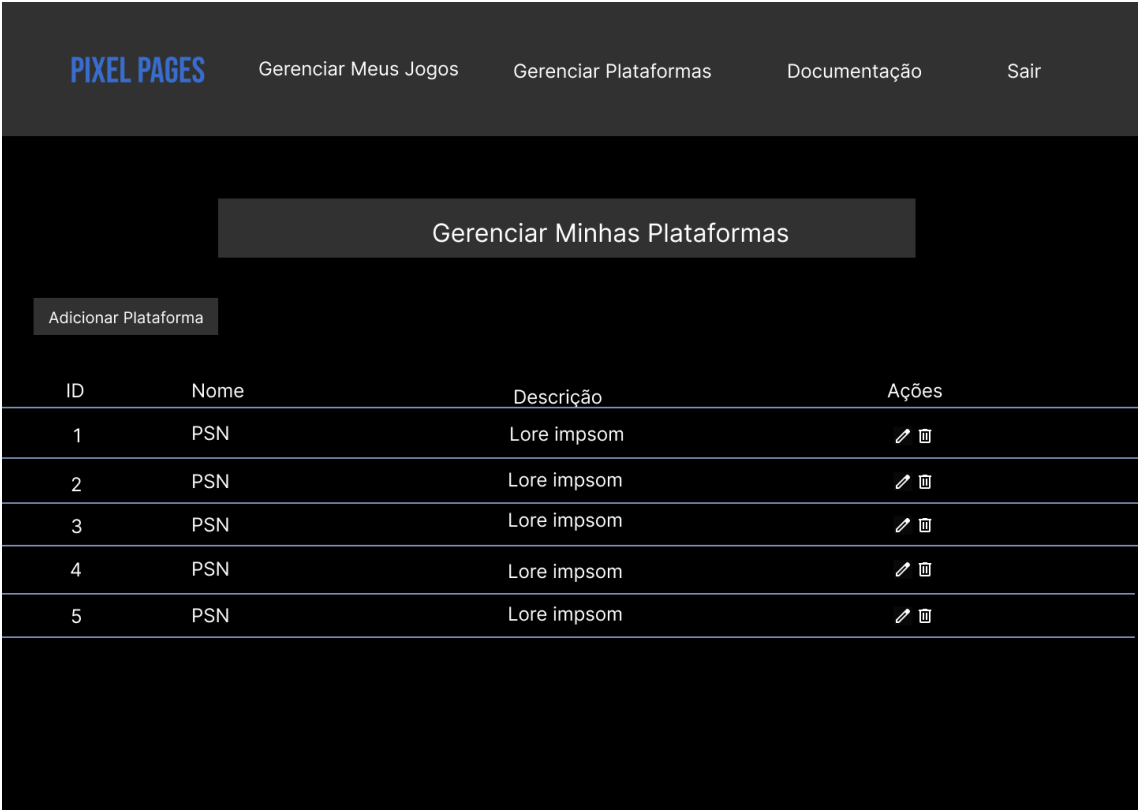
PIXEL PAGES Gerenciar Meus Jogos Gerenciar Plataformas Documentação Sair

Gerenciar Minhas Plataformas

Adicionar Plataforma

| ID | Nome | Descrição | Ações |
|---|---|---|---|
| 1 | PSN | Lore impsom | |
| 2 | PSN | Lore impsom | |
| 3 | PSN | Lore impsom | |
| 4 | PSN | Lore impsom | |
| 5 | PSN | Lore impsom | |